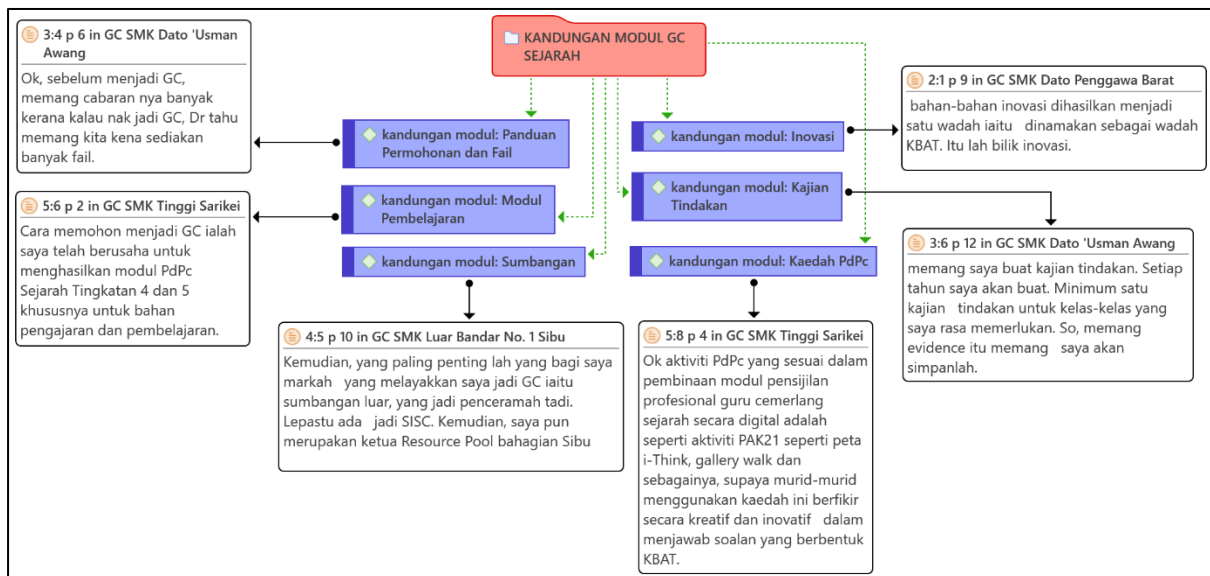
KANDUNGAN MODUL GC SEJARAH

3:4 p 6 in GC SMK Dato 'Usman Awang

Ok, sebelum menjadi GC, memang cabaran nya banyak kerana kalau nak jadi GC, Dr tahu memang kita kena sediakan banyak fail.

kandungan modul: Panduan Permohonan dan Fail

5:6 p 2 in GC SMK Tinggi Sarikei

Cara memohon menjadi GC ialah saya telah berusaha untuk menghasilkan modul PdPc Sejarah Tingkatan 4 dan 5 khususnya untuk bahan pengajaran dan pembelajaran.

kandungan modul: Modul Pembelajaran

kandungan modul: Sumbangan

4:5 p 10 in GC SMK Luar Bandar No. 1 Sibu

Kemudian, yang paling penting lah yang bagi saya markah yang melayakkan saya jadi GC iaitu sumbangan luar, yang jadi penceramah tadi. Lepastu ada jadi SISC. Kemudian, saya pun merupakan ketua Resource Pool bahagian Sibu

kandungan modul: Inovasi

2:1 p 9 in GC SMK Dato Penggawa Barat

bahan-bahan inovasi dihasilkan menjadi satu wadah iaitu dinamakan sebagai wadah KBAT. Itu lah bilik inovasi.

kandungan modul: Kajian Tindakan

3:6 p 12 in GC SMK Dato 'Usman Awang

memang saya buat kajian tindakan. Setiap tahun saya akan buat. Minimum satu kajian tindakan untuk kelas-kelas yang saya rasa memerlukan. So, memang evidence itu memang saya akan simpanlah.

kandungan modul: Kaedah PdPc

5:8 p 4 in GC SMK Tinggi Sarikei

Ok aktiviti PdPc yang sesuai dalam pembinaan modul pensijilan profesional guru cemerlang sejarah secara digital adalah seperti aktiviti PAK21 seperti peta i-Think, gallery walk dan sebagainya, supaya murid-murid menggunakan kaedah ini berfikir secara kreatif dan inovatif dalam menjawab soalan yang berbentuk KBAT.